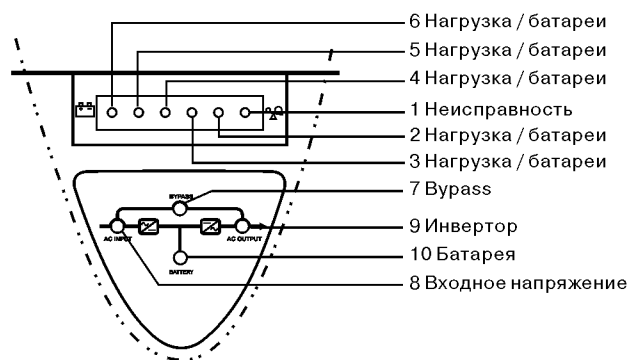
6 Нагрузка / батареи
5 Нагрузка / батареи
4 Нагрузка / батареи
1 Неисправность
2 Нагрузка / батареи
3 Нагрузка / батареи
BYPASS
7 Bypass
AC INPUT
AC OUTPUT
9 Инвертор
BATTERY
10 Батарея
8 Входное напряжение